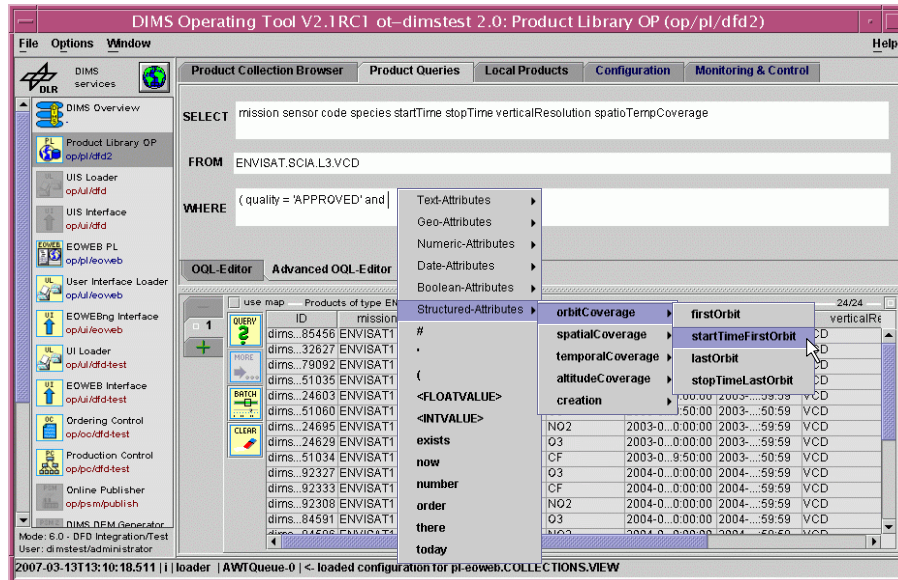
DIMS Operating Tool V2.1RC1 ot–dimstest 2.0: Product Library OP (op/pl/dfd2)

File Options Window Help

DLR DIMS services

DIMS Overview

PL Product Library OP op/pl/dfd2

UIS Loader op/ui/dfd

UIS Interface op/ui/dfd

EOWEB PL op/pl/eoweb

User Interface Loader op/ui/eoweb

EOWEBng Interface op/ui/eoweb

UI Loader op/ui/dfd-test

EOWEB Interface op/ui/dfd-test

Ordering Control op/oc/dfd-test

Production Control op/pc/dfd-test

Online Publisher op/psm/publish

DIMS DEM Generator

Mode: 6.0 - DFD Integration/Test
User: dimstest/administrator

Product Collection Browser | Product Queries | Local Products | Configuration | Monitoring & Control

SELECT mission sensor code species startTime stopTime verticalResolution spatioTempCoverage

FROM ENVISAT.SCIA.L3.VCD

WHERE ( quality = 'APPROVED' and

OQL-Editor | Advanced OQL-Editor

use map Products of type EN

24/24

1

QUERY
MORE
BATCH
CLEAR

| ID | mission | | | | | verticalRe |
|---|---|---|---|---|---|---|
| dims...85456 | ENVISAT1 | | | | | VCD |
| dims...32627 | ENVISAT1 | | | | | VCD |
| dims...79092 | ENVISAT1 | | | | | VCD |
| dims...51035 | ENVISAT1 | | | | | VCD |
| dims...24603 | ENVISAT1 | | | | | VCD |
| dims...51060 | ENVISAT1 | | ...:50:00 | 2003-...:59:59 | | VCD |
| dims...24695 | ENVISAT1 | NO2 | 2003-0...0:00:00 | 2003-...:59:59 | | VCD |
| dims...24629 | ENVISAT1 | O3 | 2003-0...0:00:00 | 2003-...:59:59 | | VCD |
| dims...51034 | ENVISAT1 | CF | 2003-0...9:50:00 | 2003-...:59:59 | | VCD |
| dims...92327 | ENVISAT1 | O3 | 2004-0...0:00:00 | 2004-...:59:59 | | VCD |
| dims...92333 | ENVISAT1 | CF | 2004-0...0:00:00 | 2004-...:59:59 | | VCD |
| dims...92308 | ENVISAT1 | NO2 | 2004-0...0:00:00 | 2004-...:59:59 | | VCD |
| dims...84591 | ENVISAT1 | O3 | 2004-0...0:00:00 | 2004-...:59:59 | | VCD |

Text-Attributes
Geo-Attributes
Numeric-Attributes
Date-Attributes
Boolean-Attributes
Structured-Attributes
#
'
(
<FLOATVALUE>
<INTVALUE>
exists
now
number
order
there
today

orbitCoverage
spatialCoverage
temporalCoverage
altitudeCoverage
creation

firstOrbit
startTimeFirstOrbit
lastOrbit
stopTimeLastOrbit

2007-03-13T13:10:18.511 | i | loader | AWTQueue-0 | <- loaded configuration for pl-eoweb.COLLECTIONS.VIEW